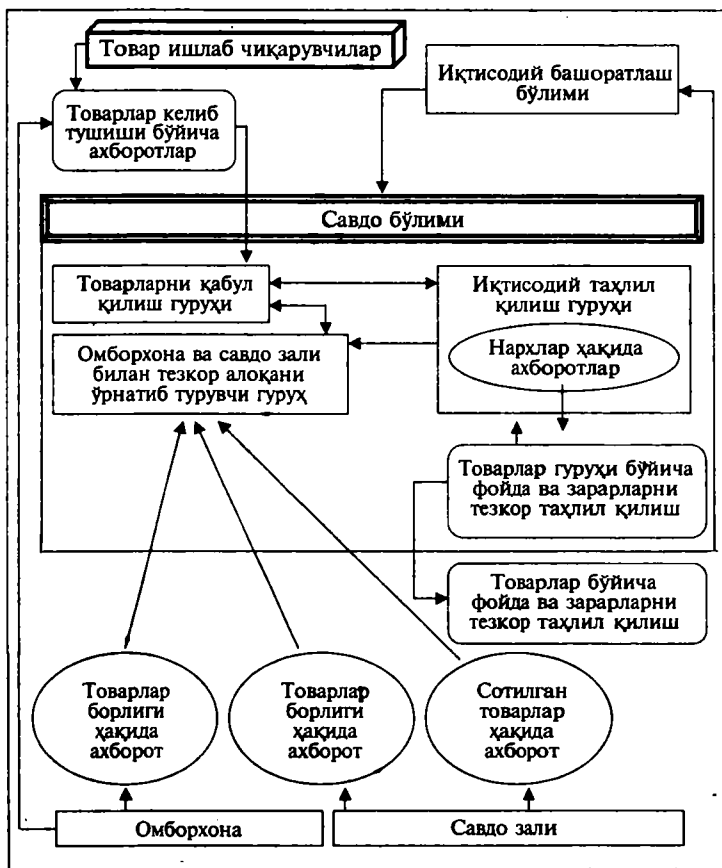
Товар ишлаб чиқарувчилар

Товарлар келиб тушиши бўйича ахборотлар

Иқтисодий башоратлаш бўлими

Савдо бўлими

Товарларни қабул қилиш гуруҳи

Иқтисодий таҳлил қилиш гуруҳи

Омборхона ва савдо зали билан тезкор алоқани ўрнатиб турувчи гуруҳ

Нархлар ҳақида ахборотлар

Товарлар гуруҳи бўйича фойда ва зарарларни тезкор таҳлил қилиш

Товарлар бўйича фойда ва зарарларни тезкор таҳлил қилиш

Товарлар борлиги ҳақида ахборот

Товарлар борлиги ҳақида ахборот

Сотилган товарлар ҳақида ахборот

Омборхона

Савдо зали